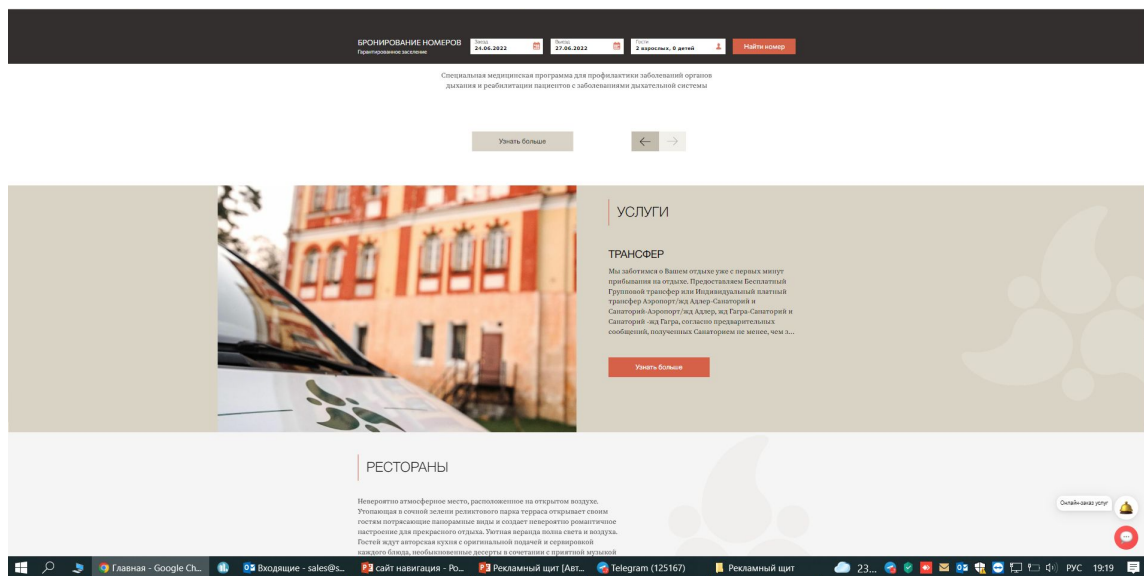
БРОНИРОВАНИЕ НОМЕРОВ
Гарантированное заселение

Заезд
24.06.2022

Выезд
27.06.2022

Гости
2 взрослых, 0 детей

Найти номер

Специальная медицинская программа для профилактики заболеваний органов дыхания и реабилитации пациентов с заболеваниями дыхательной системы

Узнать больше

УСЛУГИ

ТРАНСФЕР

Мы заботимся о Вашем отдыхе уже с первых минут прибывания на отдыхе. Предоставляем Бесплатный Групповой трансфер или Индивидуальный платный трансфер Аэропорт/жд Адлер-Санаторий и Санаторий-Аэропорт/жд Адлер, жд Гагра-Санаторий и Санаторий -жд Гагра, согласно предварительных сообщений, полученных Санаторием не менее, чем з...

Узнать больше

РЕСТОРАНЫ

Невероятно атмосферное место, расположенное на открытом воздухе. Утопающая в сочной зелени реликтового парка терраса открывает своим гостям потрясающие панорамные виды и создает невероятно романтичное настроение для прекрасного отдыха. Уютная веранда полна света и воздуха. Гостей ждут авторская кухня с оригинальной подачей и сервировкой каждого блюда, необыкновенные десерты в сочетании с приятной музыкой

Онлайн-заказ услуг

Главная - Google Ch...
Входящие - sales@s...
сайт навигация - Ро...
Рекламный щит [Авт...
Telegram (125167)
Рекламный щит
23...
РУС 19:19